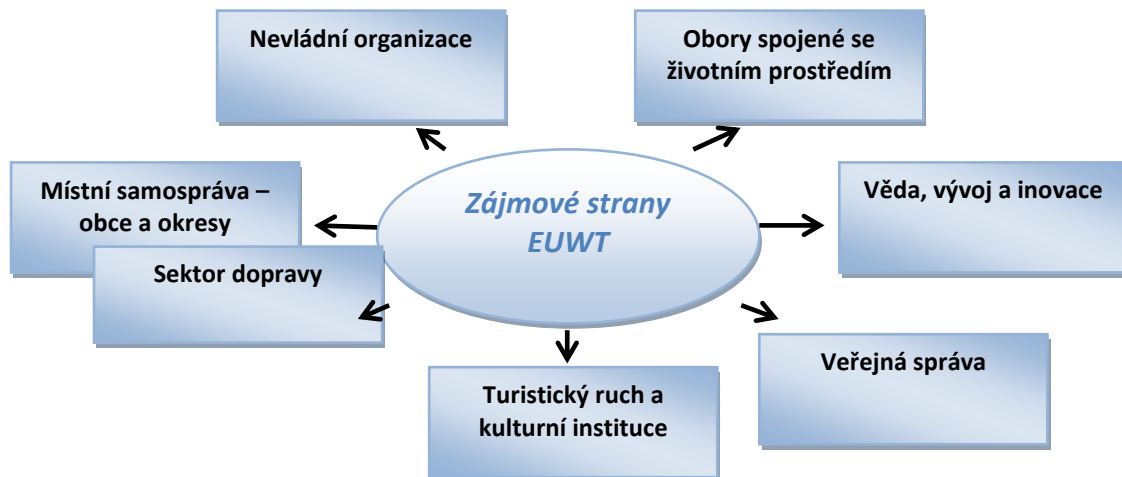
Zájmové strany EUWT

Nevládní organizace

Obory spojené se životním prostředím

Místní samospráva – obce a okresy

Věda, vývoj a inovace

Sektor dopravy

Veřejná správa

Turistický ruch a kulturní instituce